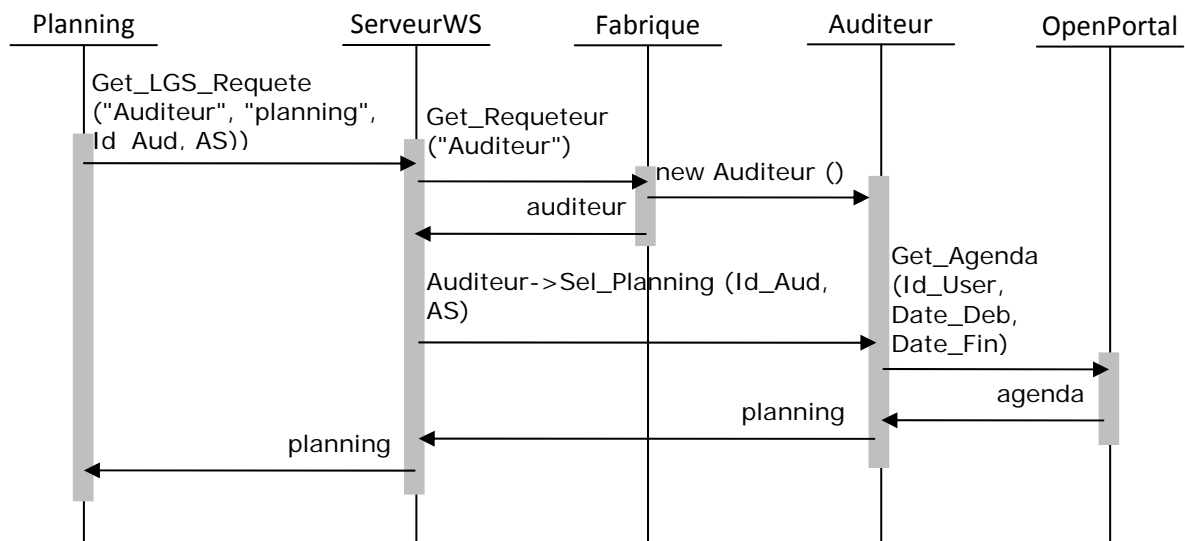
Planning

ServeurWS

Fabrique

Auditeur

OpenPortal

Get_LGS_Requete ("Auditeur", "planning", Id_Aud, AS))

Get_Requeteur ("Auditeur")

new Auditeur ()

auditeur

Auditeur->Sel_Planning (Id_Aud, AS)

Get_Agenda (Id_User, Date_Deb, Date_Fin)

agenda

planning

planning